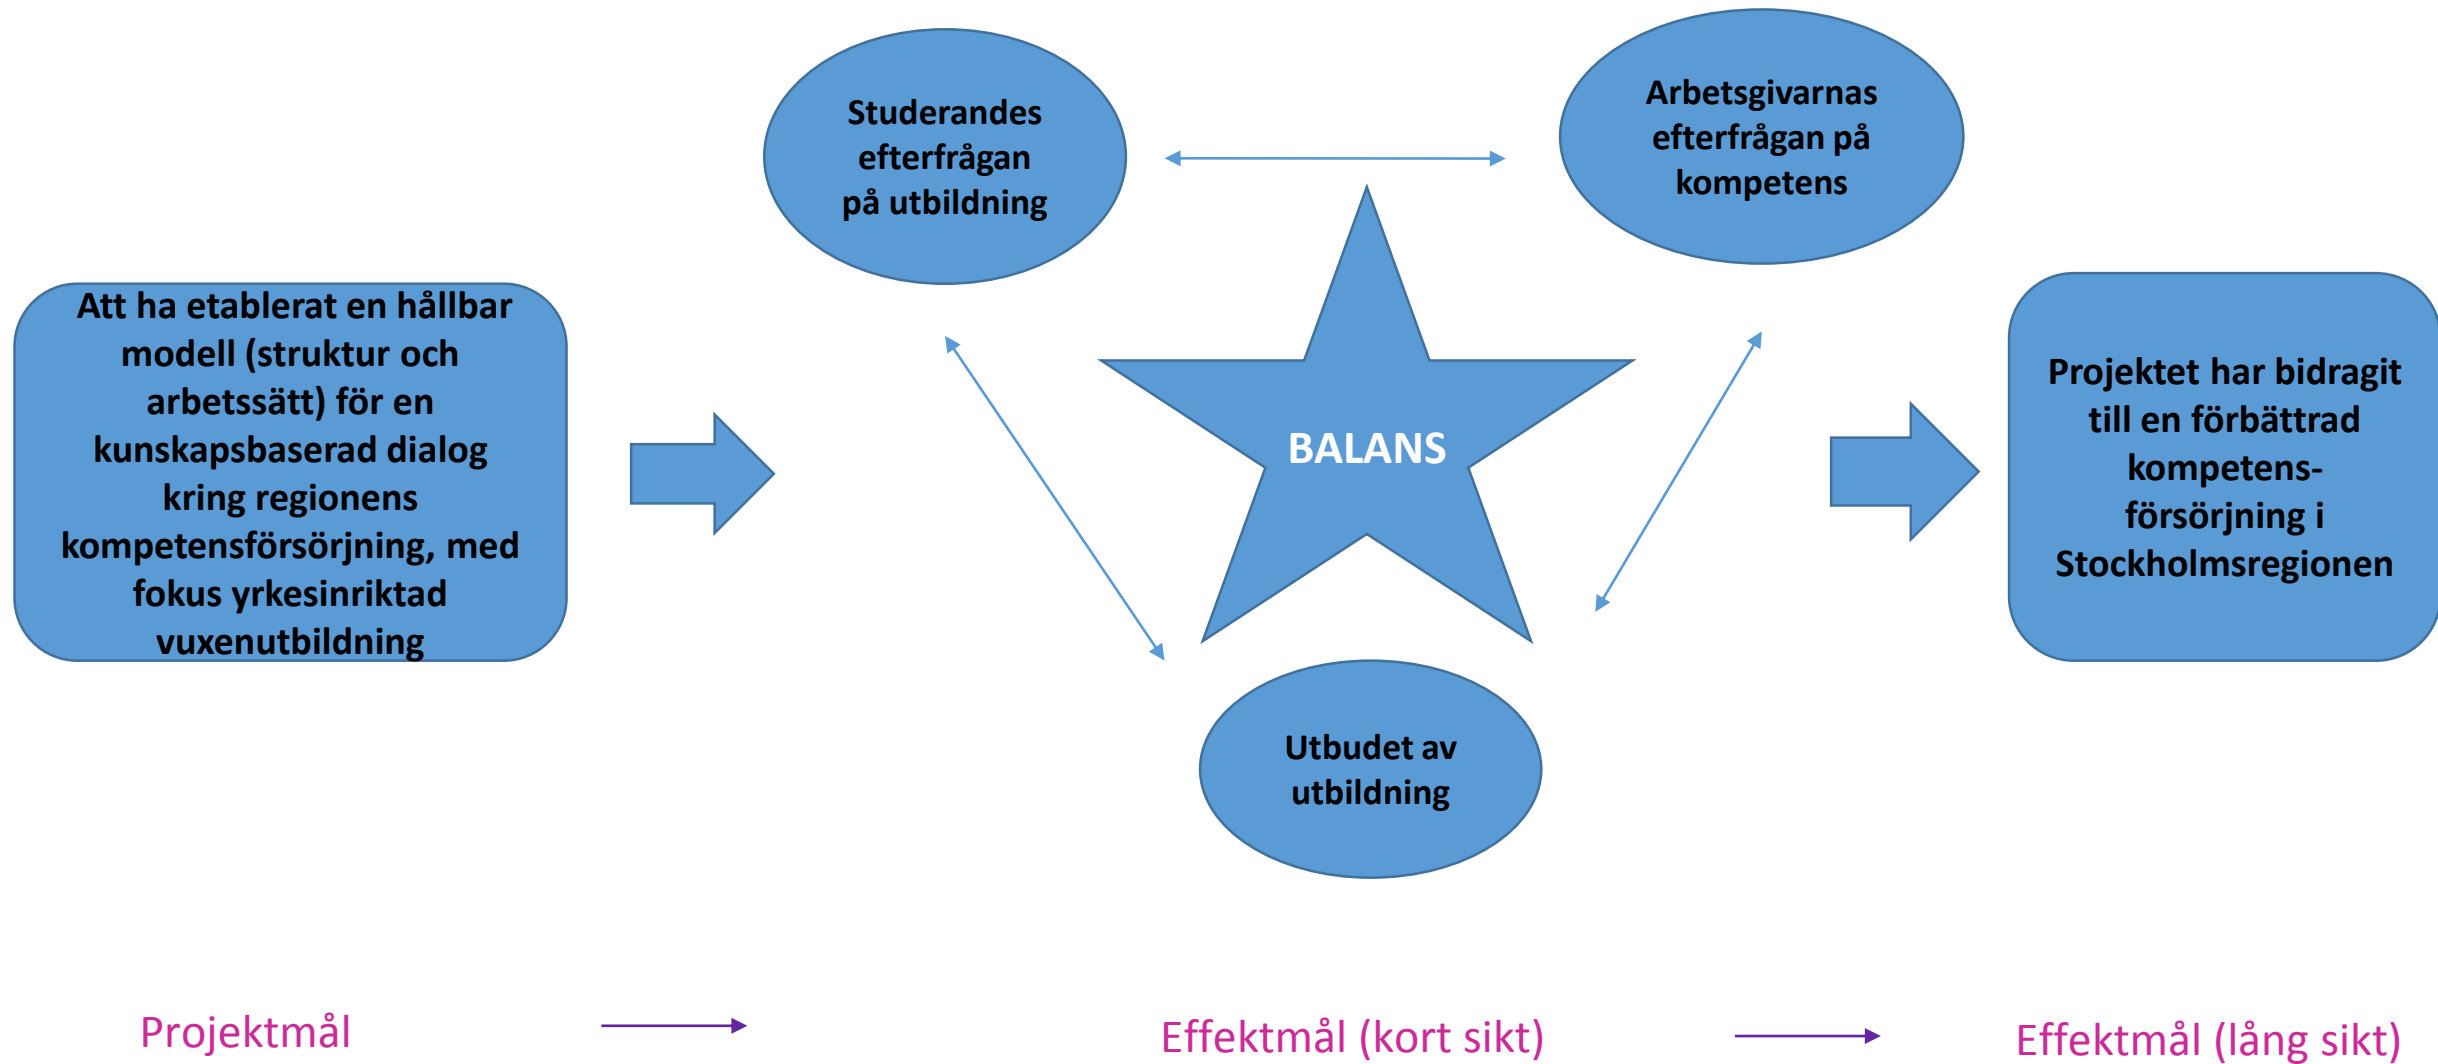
Att ha etablerat en hållbar modell (struktur och arbetssätt) för en kunskapsbaserad dialog kring regionens kompetensförsörjning, med fokus yrkesinriktad vuxenutbildning

Studerandes efterfrågan på utbildning

Arbetsgivarnas efterfrågan på kompetens

BALANS

Utbudet av utbildning

Projektet har bidragit till en förbättrad kompetens-försörjning i Stockholmsregionen

Projektmål

Effektmål (kort sikt)

Effektmål (lång sikt)